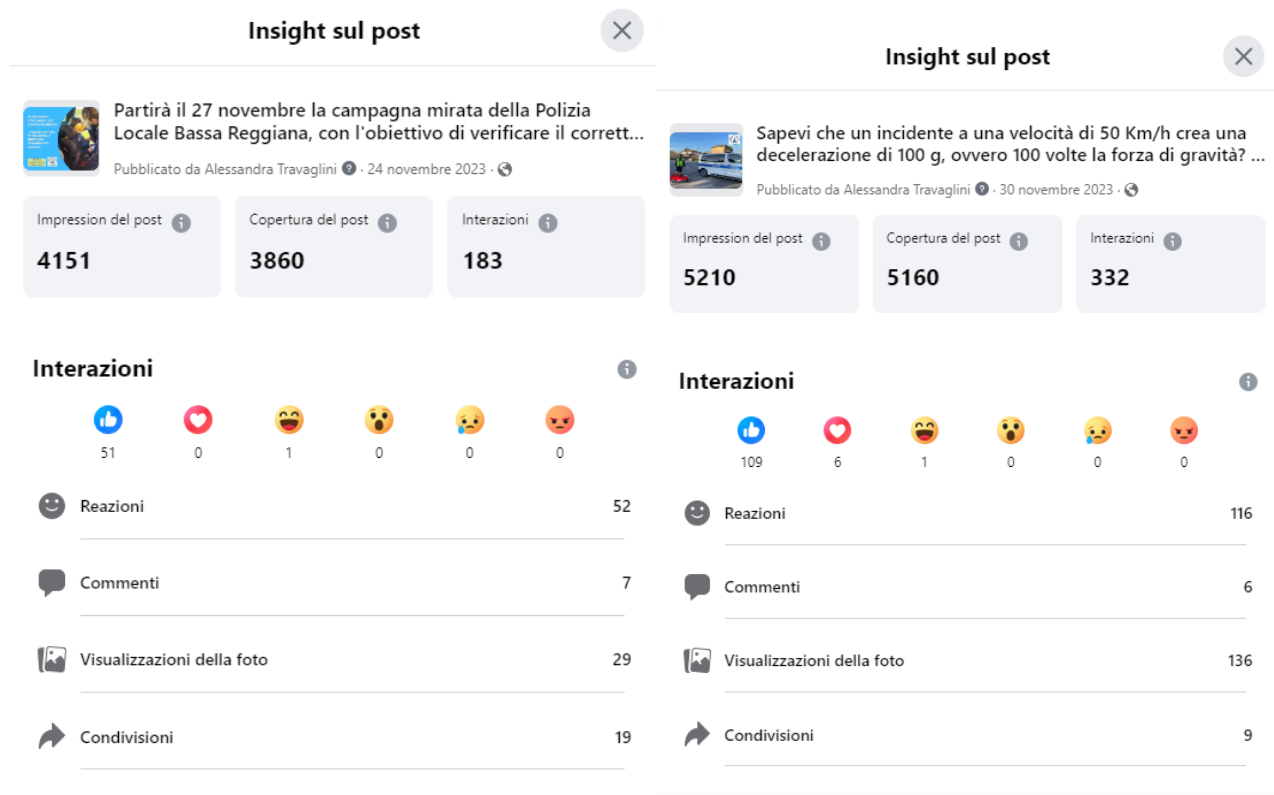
Insight sul post

Partirà il 27 novembre la campagna mirata della Polizia Locale Bassa Reggiana, con l'obiettivo di verificare il corrett...

Pubblicato da Alessandra Travaglini · 24 novembre 2023 ·

Impression del post
4151

Copertura del post
3860

Interazioni
183

Interazioni

51 0 1 0 0 0

Reazioni 52

Commenti 7

Visualizzazioni della foto 29

Condivisioni 19

Insight sul post

Sapevi che un incidente a una velocità di 50 Km/h crea una decelerazione di 100 g, ovvero 100 volte la forza di gravità? ...

Pubblicato da Alessandra Travaglini · 30 novembre 2023 ·

Impression del post
5210

Copertura del post
5160

Interazioni
332

Interazioni

109 6 1 0 0 0

Reazioni 116

Commenti 6

Visualizzazioni della foto 136

Condivisioni 9